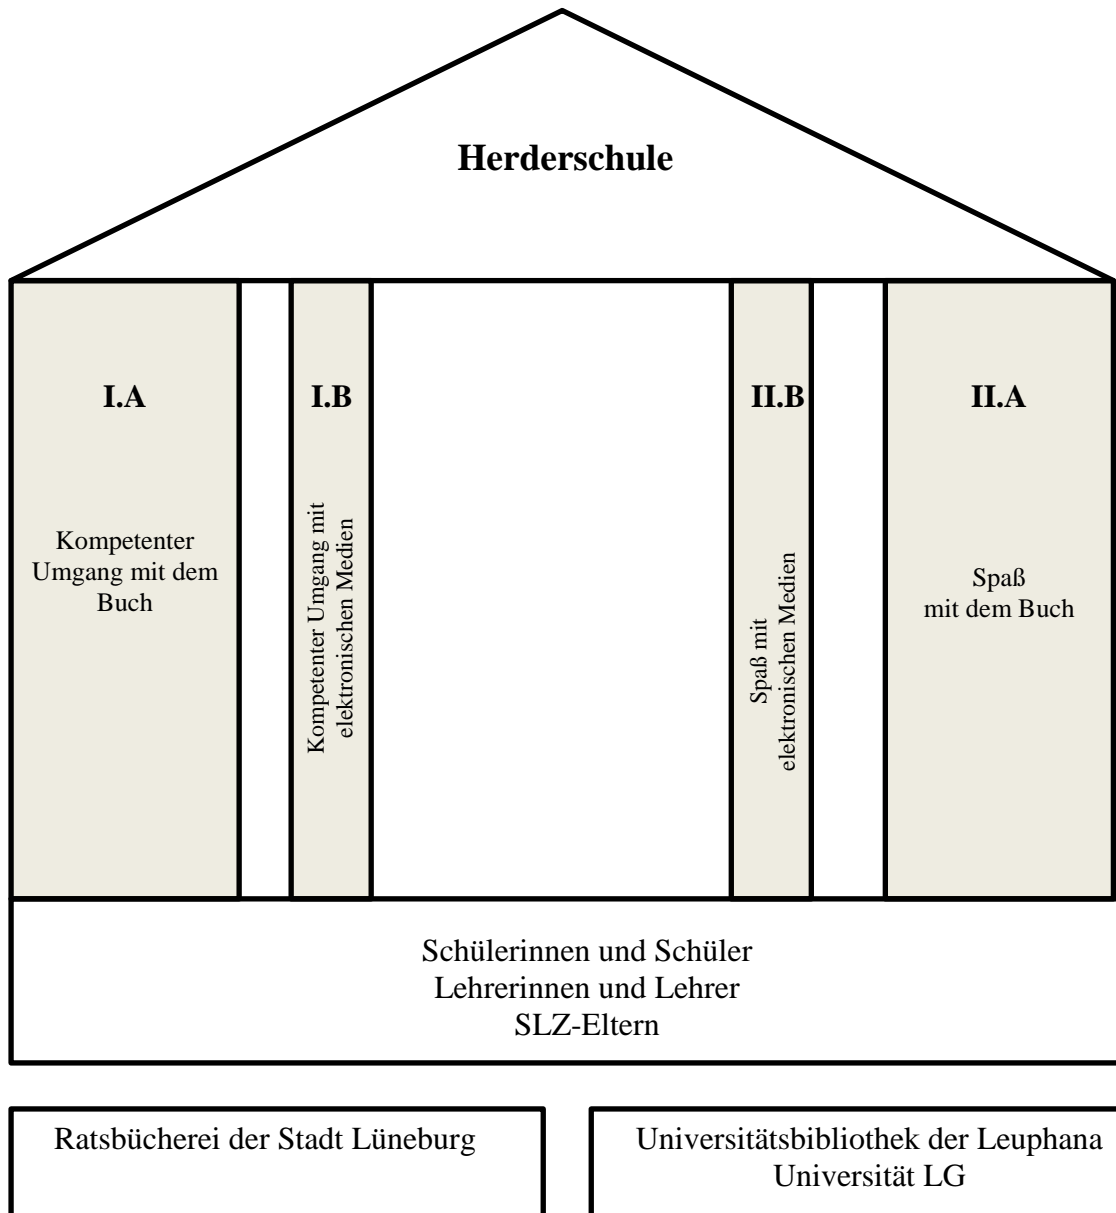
Herderschule

I.A

Kompetenter Umgang mit dem Buch

I.B

Kompetenter Umgang mit elektronischen Medien

II.B

Spaß mit elektronischen Medien

II.A

Spaß mit dem Buch

Schülerinnen und Schüler
Lehrerinnen und Lehrer
SLZ-Eltern

Ratsbücherei der Stadt Lüneburg

Universitätsbibliothek der Leuphana Universität LG